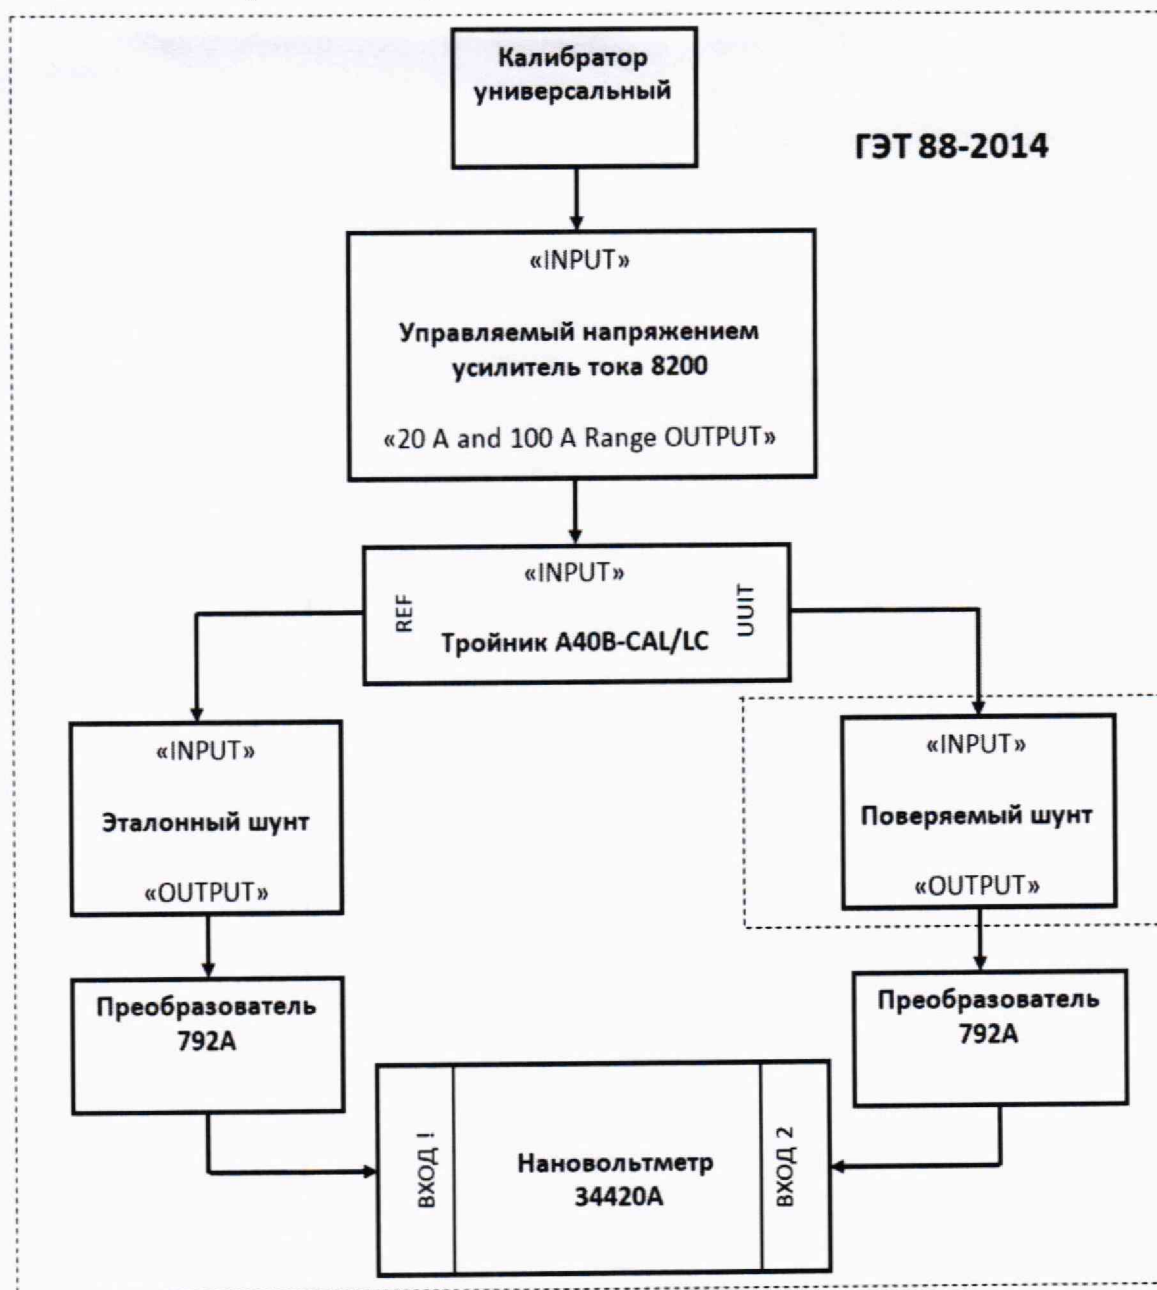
Калибратор универсальный

ГЭТ 88-2014

«INPUT»

Управляемый напряжением усилитель тока 8200

«20 A and 100 A Range OUTPUT»

«INPUT»

REF

Тройник A40B-CAL/LC

UUIT

«INPUT»

Эталонный шунт

«OUTPUT»

«INPUT»

Поверяемый шунт

«OUTPUT»

Преобразователь 792A

Преобразователь 792A

ВХОД !

Нановольтметр 34420A

ВХОД 2